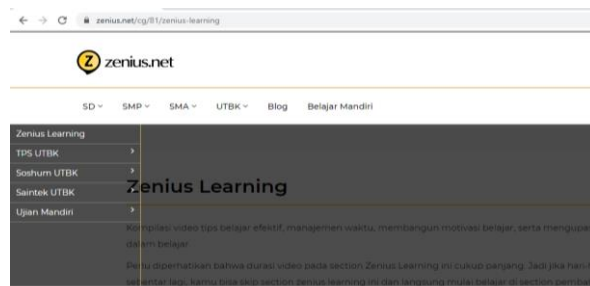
zenius.net/cg/81/zenius-learning

zenius.net

SD ˅ SMP ˅ SMA ˅ UTBK ˅ Blog Belajar Mandiri

Zenius Learning
TPS UTBK
Soshum UTBK
Saintek UTBK
Ujian Mandiri

Zenius Learning

Kompilasi video tips belajar efektif, manajemen waktu, membangun motivasi belajar, serta mengupa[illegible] dalam belajar

Perlu diperhatikan bahwa durasi video pada section Zenius Learning ini cukup panjang. Jadi jika han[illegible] sebentar lagi, kamu bisa skip section zenius learning ini dan langsung mulai belajar di section pemb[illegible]